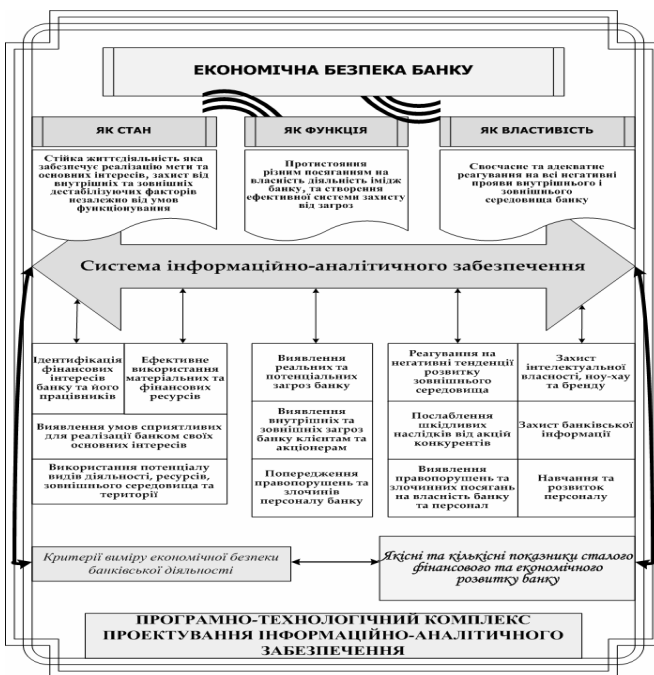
ЕКОНОМІЧНА БЕЗПЕКА БАНКУ

ЯК СТАН

Стійка життєдіяльність яка забезпечує реалізацію мети та основних інтересів, захист від внутрішніх та зовнішніх дестабілізуючих факторів незалежно від умов функціонування

ЯК ФУНКЦІЯ

Протистояння різним посяганням на власність діяльність імідж банку, та створення ефективної системи захисту від загроз

ЯК ВЛАСТИВІСТЬ

Своєчасне та адекватне реагування на всі негативні прояви внутрішнього і зовнішнього середовища банку

Система інформаційно-аналітичного забезпечення

Ідентифікація фінансових інтересів банку та його працівників

Ефективне використання матеріальних та фінансових ресурсів

Виявлення умов сприятливих для реалізації банком своїх основних інтересів

Використання потенціалу видів діяльності, ресурсів, зовнішнього середовища та території

Виявлення реальних та потенціальних загроз банку

Виявлення внутрішніх та зовнішніх загроз банку клієнтам та акціонерам

Попередження правопорушень та злочинів персоналу банку

Реагування на негативні тенденції розвитку зовнішнього середовища

Захист інтелектуальної власності, ноу-хау та бренду

Послаблення шкідливих наслідків від акцій конкурентів

Захист банківської інформації

Виявлення правопорушень та злочинних посягань на власність банку та персонал

Навчання та розвиток персоналу

Критерії виміру економічної безпеки банківської діяльності

Якісні та кількісні показники сталого фінансового та економічного розвитку банку

ПРОГРАМНО-ТЕХНОЛОГІЧНИЙ КОМПЛЕКС ПРОЕКТУВАННЯ ІНФОРМАЦІЙНО-АНАЛІТИЧНОГО ЗАБЕЗПЕЧЕННЯ